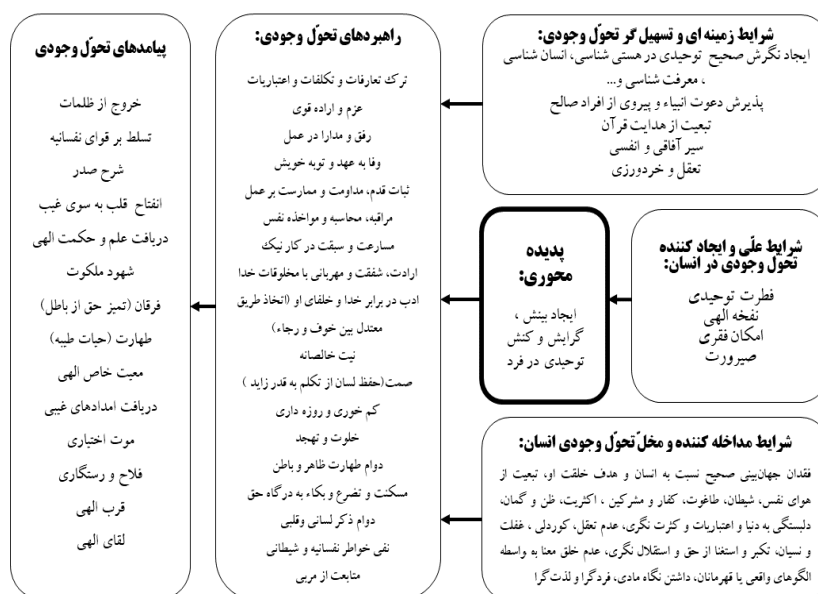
شرایط زمینه ای و تسهیل گر تحوّل وجودی:
ایجاد نگرش صحیح توحیدی در هستی شناسی، انسان شناسی ، معرفت شناسی و...
پذیرش دعوت انبیاء و پیروی از افراد صالح
تبعیت از هدایت قرآن
سیر آفاقی و انفسی
تعقل و خردورزی

شرایط علّی و ایجاد کننده تحوّل وجودی در انسان:
فطرت توحیدی
نفخه الهی
امکان فقری
صیرورت

شرایط مداخله کننده و مخلّ تحوّل وجودی انسان:
فقدان جهانبینی صحیح نسبت به انسان و هدف خلقت او، تبعیت از هوای نفس، شیطان، طاغوت، کفار و مشرکین ، اکثریت، ظن و گمان، دلبستگی به دنیا و اعتباریات و کثرت نگری، عدم تعقل، کوردلی ، غفلت و نسیان، تکبر و استغنا از حق و استقلال نگری، عدم خلق معنا به واسطه الگوهای واقعی یا قهرمانان، داشتن نگاه مادی، فردگرا و لذت گرا

پدیده محوری:
ایجاد بینش ، گرایش و کنش توحیدی در فرد

راهبردهای تحوّل وجودی:
ترک تعارفات و تکلفات و اعتباریات
عزم و اراده قوی
رفق و مدارا در عمل
وفا به عهد و توبه خویش
ثبات قدم، مداومت و ممارست بر عمل
مراقبه، محاسبه و مواخذه نفس
مسارعت و سبقت در کار نیک
ارادت، شفقت و مهربانی با مخلوقات خدا
ادب در برابر خدا و خلفای او (اتخاذ طریق معتدل بین خوف و رجاء)
نیت خالصانه
صمت(حفظ لسان از تکلم به قدر زاید )
کم خوری و روزه داری
خلوت و تهجد
دوام طهارت ظاهر و باطن
مسکنت و تضرع و بکاء به درگاه حق
دوام ذکر لسانی وقلبی
نفی خواطر نفسانیه و شیطانی
متابعت از مربی

پیامدهای تحوّل وجودی
خروج از ظلمات
تسلط بر قوای نفسانیه
شرح صدر
انفتاح قلب به سوی غیب
دریافت علم و حکمت الهی
شهود ملکوت
فرقان (تمیز حق از باطل)
طهارت (حیات طیبه)
معیت خاص الهی
دریافت امدادهای غیبی
موت اختیاری
فلاح و رستگاری
قرب الهی
لقای الهی